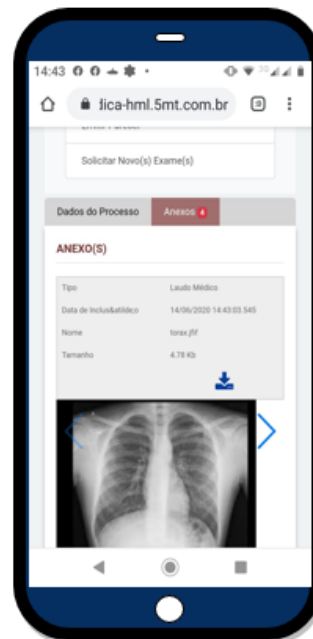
14:43

fica-hml.5mt.com.br

Emitir Parecer

Solicitar Novo(s) Exame(s)

Dados do Processo

Anexos 4

ANEXO(S)

| Tipo | Laudo Médico |
|---|---|
| Data de Inclus&atilde;o | 14/06/2020 14:43:03.545 |
| Nome | torax.jfif |
| Tamanho | 4.78 Kb |